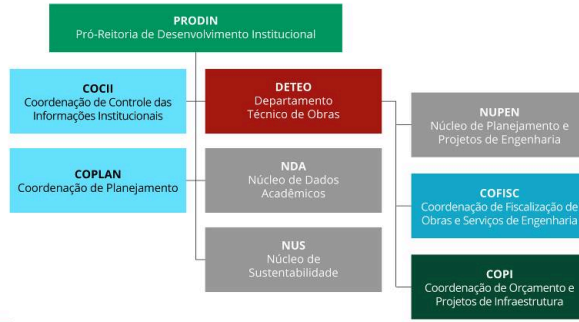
PRODIN
Pró-Reitoria de Desenvolvimento Institucional

COCII
Coordenação de Controle das Informações Institucionais

DETEO
Departamento Técnico de Obras

NUPEN
Núcleo de Planejamento e Projetos de Engenharia

COPLAN
Coordenação de Planejamento

NDA
Núcleo de Dados Acadêmicos

COFISC
Coordenação de Fiscalização de Obras e Serviços de Engenharia

NUS
Núcleo de Sustentabilidade

COPI
Coordenação de Orçamento e Projetos de Infraestrutura